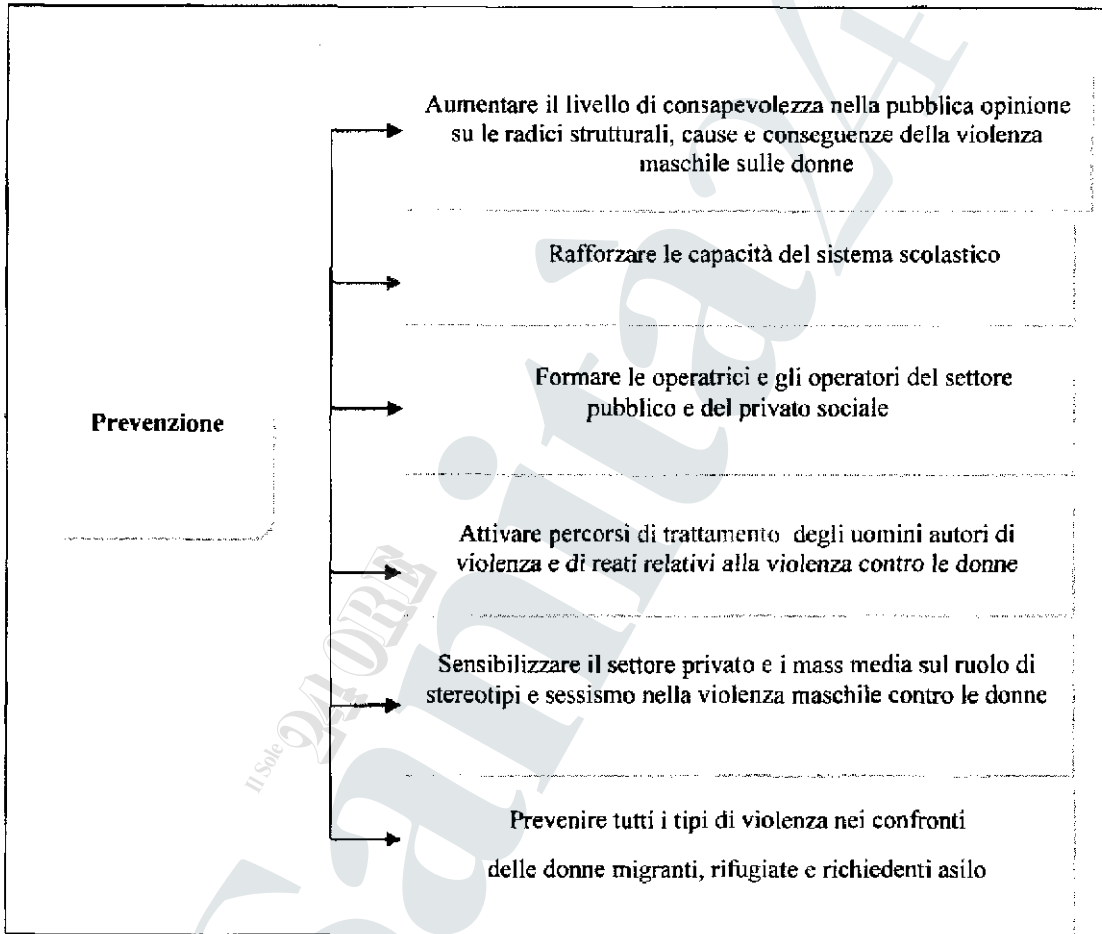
Prevenzione

Aumentare il livello di consapevolezza nella pubblica opinione su le radici strutturali, cause e conseguenze della violenza maschile sulle donne

Rafforzare le capacità del sistema scolastico

Formare le operatrici e gli operatori del settore pubblico e del privato sociale

Attivare percorsi di trattamento degli uomini autori di violenza e di reati relativi alla violenza contro le donne

Sensibilizzare il settore privato e i mass media sul ruolo di stereotipi e sessismo nella violenza maschile contro le donne

Prevenire tutti i tipi di violenza nei confronti delle donne migranti, rifugiate e richiedenti asilo

Il Sole 24 ORE Sanità